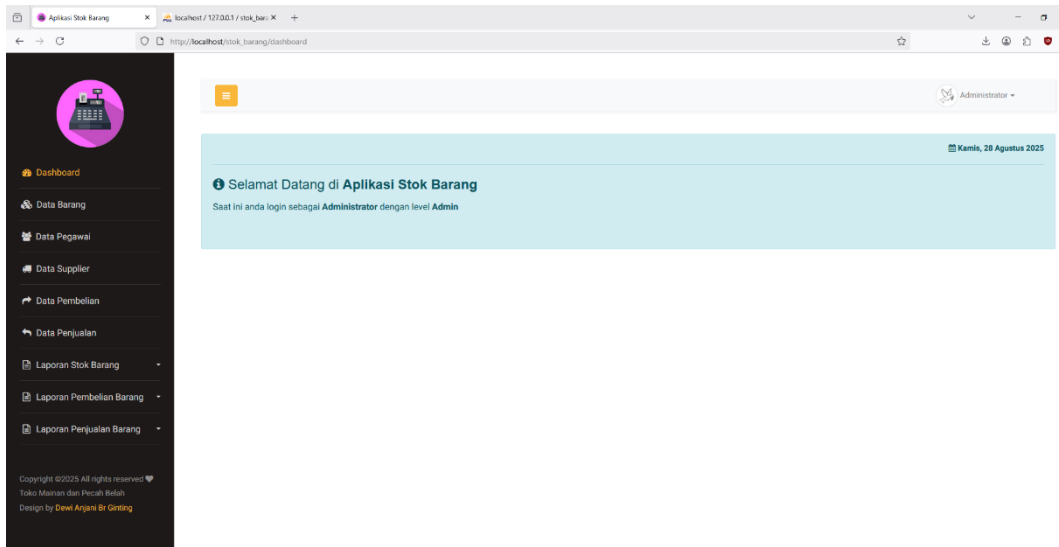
Aplikasi Stok Barang ×
localhost / 127.0.0.1 / stok_bar ×
+

http://localhost/stok_barang/dashboard

Administrator

Kamis, 28 Agustus 2025

Selamat Datang di Aplikasi Stok Barang

Saat ini anda login sebagai Administrator dengan level Admin

Dashboard
Data Barang
Data Pegawai
Data Supplier
Data Pembelian
Data Penjualan
Laporan Stok Barang
Laporan Pembelian Barang
Laporan Penjualan Barang

Copyright ©2025 All rights reserved
Toko Mainan dan Pecah Belah
Design by Dewi Anjani Br Ginting